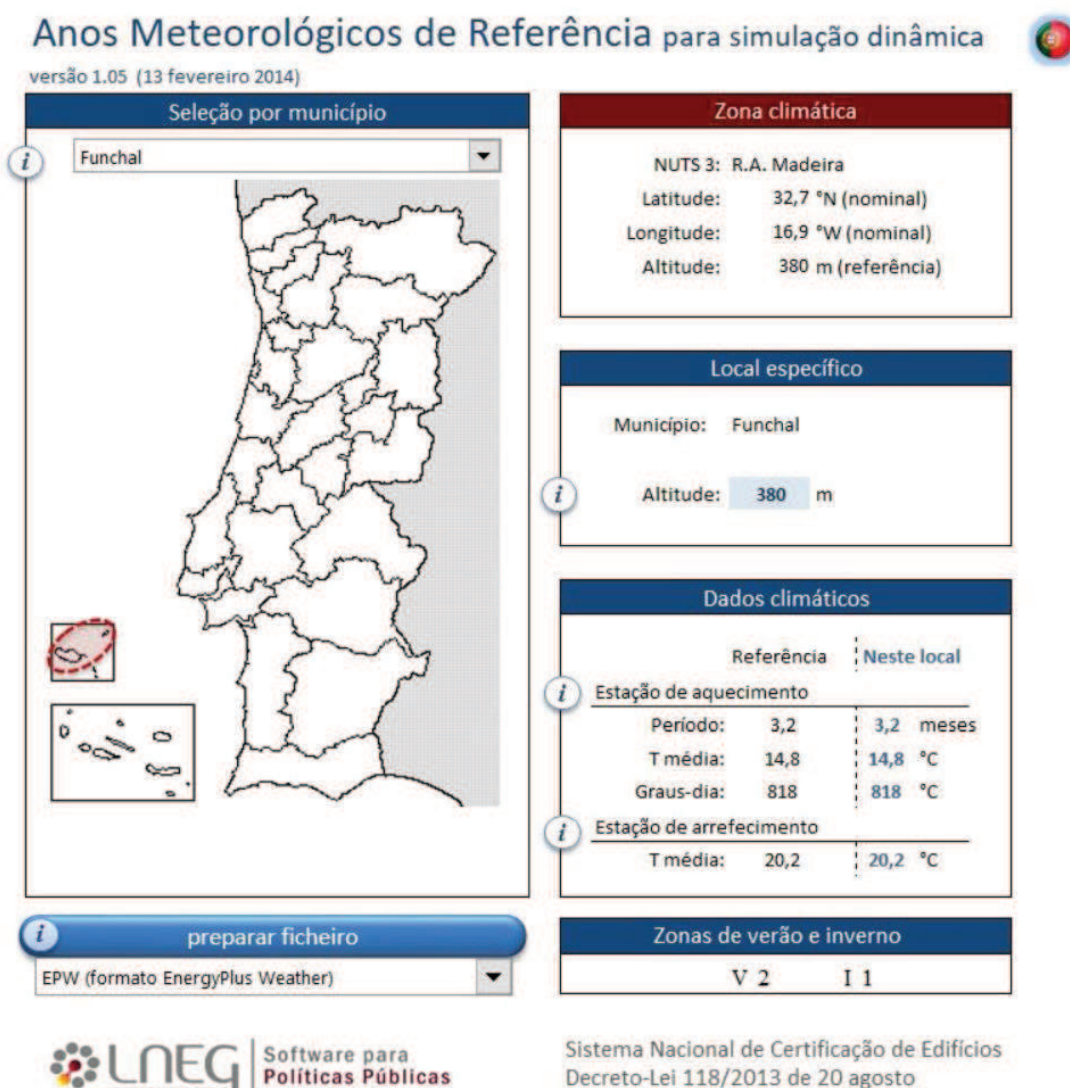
Anos Meteorológicos de Referência para simulação dinâmica

versão 1.05 (13 fevereiro 2014)

Seleção por município

i Funchal

Zona climática

NUTS 3: R.A. Madeira
Latitude: 32,7 °N (nominal)
Longitude: 16,9 °W (nominal)
Altitude: 380 m (referência)

Local específico

Município: Funchal

i Altitude: 380 m

Dados climáticos

| | Referência | Neste local | |
|---|---|---|---|
| Estação de aquecimento | | | |
| Período: | 3,2 | 3,2 | meses |
| T média: | 14,8 | 14,8 | °C |
| Graus-dia: | 818 | 818 | °C |
| Estação de arrefecimento | | | |
| T média: | 20,2 | 20,2 | °C |

i preparar ficheiro

EPW (formato EnergyPlus Weather)

Zonas de verão e inverno

V 2 I 1

LNEG Software para Políticas Públicas

Sistema Nacional de Certificação de Edifícios
Decreto-Lei 118/2013 de 20 agosto